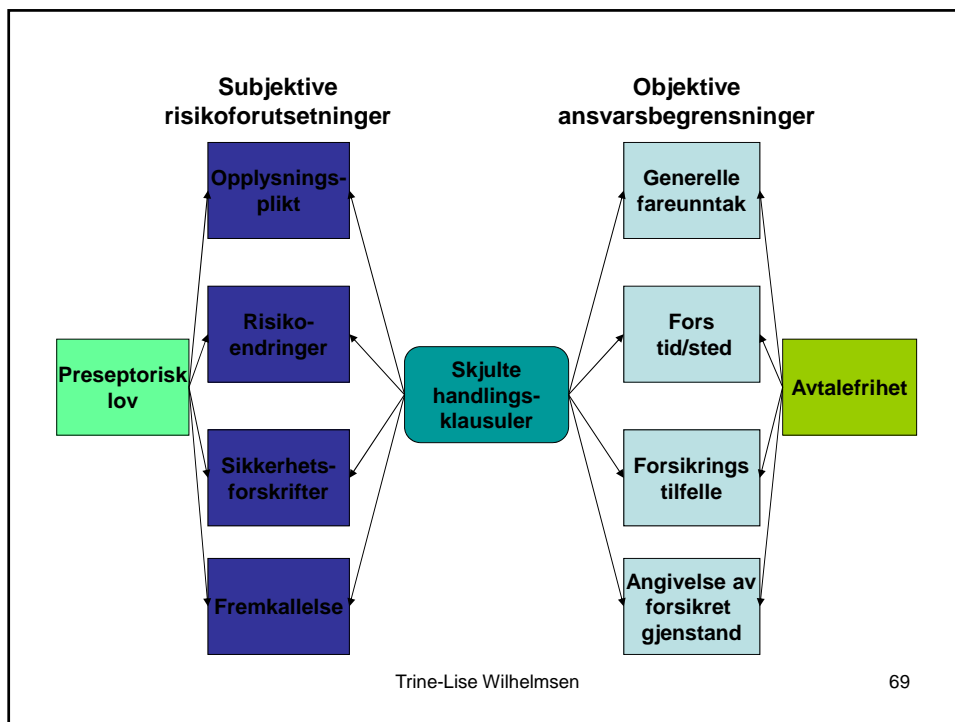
Subjektive risikoforutsetninger

Objektive ansvarsbegrensninger

Opplysningsplikt

Risikoendringer

Sikkerhetsforskrifter

Fremkallelse

Preseptorisk lov

Skjulte handlingsklausuler

Generelle fareunntak

Fors tid/sted

Forsikrings tilfelle

Angivelse av forsikret gjenstand

Avtalefrihet

Trine-Lise Wilhelmsen

69